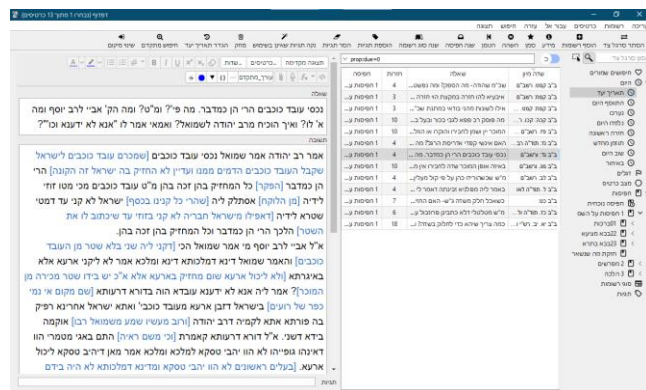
דפדוף (נבחרו 1 מתוך 13 כרטיסים)

רשימות כרטיסים עבור אל עזרה חיפוש תצוגה

הוספה הוספה הוספת הוסף הוסף שנה השמט הוסף ערוך חיפוש מספר הצג היסטוריה היסטוריה
הוסף סימניה חפש/החלף נקה תגים ניקוי תגיות מחק תגיות הוסף תגיות החלף תבנית שנה מיקום
שנה סוג רשומה מחק תגיות מתג סימון מתג השעיה מידע כרטיס קודם כרטיס הבא

חיפוש שמורים
היום
תאריך יעד
התווסף היום
נערך
נלמד היום
חזרו ראשונה
תגן חדשים
שנים
באיחור
עולים
דגמי כרטיס
חפיסות
חפישה נוכחית
1 חפישות על חשם
חלוקות
בבבא מציעא
בבבא בתרא
חוקות חם
2 חפישה
3 חלכה
סוגי רשומות
תגיות

propdue=0

| שדה מיון | שאלה | חזרות | חפיסה |
|---|---|---|---|
| ב"ב קמה: ראש | "חי"ל שהלוה... מה הפשך..." | 4 | 1 חפישות... |
| ב"ב קמה: רש"ב | אינקצעא לוו תורה בחקנות... | 3 | 1 חפישות... |
| ב"ב קמה: ראש | איזו לשנות מוזכר בונת... | 2 | 1 חפישות... |
| ב"ב קמו: ק... | מה פוסק רב ספא לגבי הצוק... | 10 | 1 חפישות... |
| ב"ב קמו: רש"ב | התפיב יש ספק להנריח בהוח... | 10 | 1 חפישות... |
| ב"ב קמו: רש"ב | האם טוען כוחי אחרים הגנו... | 4 | 1 חפישות... |
| ב"ב קמז: ראש | נכסי עובד כוכבים הרי הן במדבר... | 4 | 1 חפישות... |
| ב"ב קמז: ראש | באחר אפשר תחנון באמון פבור... | 2 | 1 חפישות... |
| ב"ב לב: רש"ב | המ"ש מה לגבי משון... | 10 | 1 חפישות... |
| ב"ב קנ: ראש | באמר לויה מסלקא... | 4 | 1 חפישות... |
| ב"ב מ"ל קו | כשאמר הלויה משזה... | 7 | 1 חפישות... |
| ב"ב מ"ל: רש"ב | א"מ הסלסלה לחונות... | 6 | 1 חפישות... |
| ב"ב: ר' מ': רש"ו | כהנא צריך שהוא... | 10 | 1 חפישות... |

תגיות מקודמת שאלה

שאלה
נכסי עובד כוכבים הרי הן כמדבר. מה פ"ל ומ"ט? ומה הק' אביי לרב יוסף ומה א' לו? ואיך הוכיח מרב יהודה לשמואל? ואמאי אמר לו "אנא לא ידענא וכו'"?

תשובה
אמר רב יהודה אמר שמואל נכסי עובד כוכבים [שמכרם עובד כוכבים לישראל שקבל הערבה כוכבים הדמים ממנו ועדיין לא החזיק בה ישראל זה הקונה] הרי הן כמדבר [הפקר] כל המחזיק בהן זכה בהן מ"ט עובד כוכבים מכי מטו זוזי לידיה [מן הלוקח] אסתלק ליה [שהרי כל קנינו בכסף] ישראל לא קני עד דמטי שטרא לידיה [דאפלו משראל חבירה לא קני בזוזי עד שיכתוב לו את השטר] הלכך הרי הן כמדבר וכל המחזיק בהן זכה בהן.
א"ל אביי לרב יוסף מי אמר שמואל הכי [דקני ליה שכן בלא שטר מן העובד כוכבים] והאמר שמואל דינא דמלכותא דינא ומלכא אמר לא ליקני ארעא אלא באיגרתא [ולא ליכול ארעא שום מחזיק בארעא אלא א"כ יש בידו שטר מכירה מן המוכר]? אמר ליה אנא לא ידענא עובדא הוה בדורא דרעותא [שם מקום או שם כפר של רועים] בישראל דזבן ארעא מעובד כוכבי ואתא ישראל אחרינא רפיק בה פורתא אתא לקמיה דרב יהודה [ורוב מעשיו שמע משמואל רבו] אוקמה בידיה. א"ל דורא דרעותא קאמרת [בי משום ראיה] התם באגי מטמרי הוו דאינהו גופייהו לא הוו יהבי טסקא למלכא ומלכא אמר מאן דיהיב טסקא ליכול ארעא. [בעלים ראשונים לא הוו יהבי טסקא ומדינא דמלכותא לא היה בידם